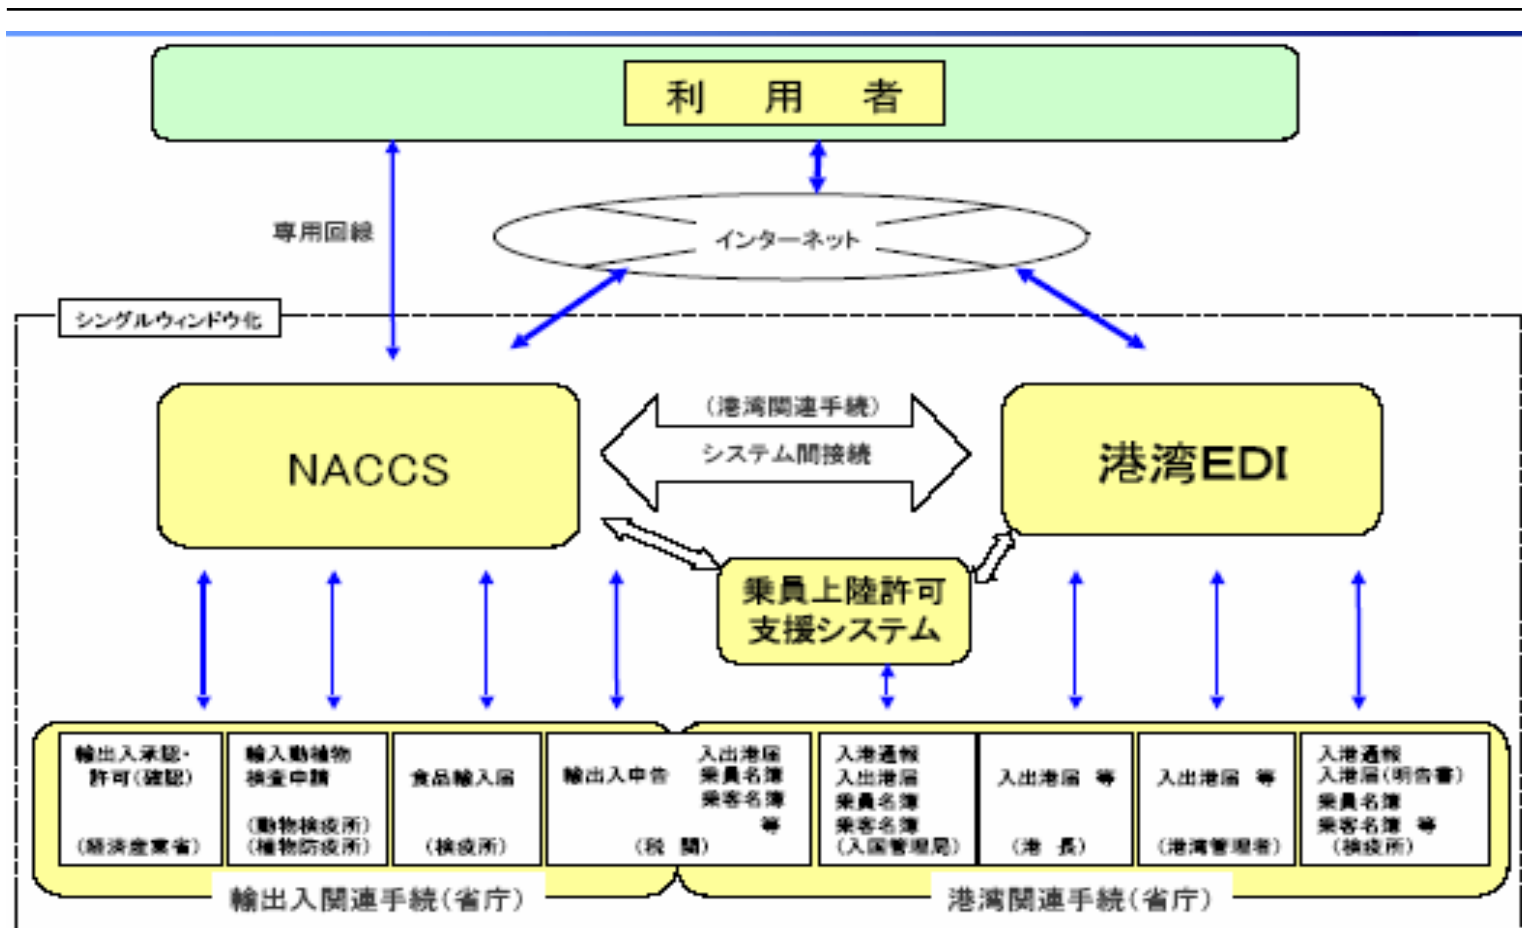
利　用　者

専用回線

インターネット

シングルウィンドウ化

NACCS

（港湾関連手続）
システム間接続

港湾EDI

乗員上陸許可
支援システム

輸出入承認・許可（確認）
（経済産業省）

輸入動植物検査申請
（動物検疫所）
（植物防疫所）

食品輸入届
（検疫所）

輸出入申告　入出港届 乗員名簿 乗客名簿 等
（税　関）

入港通報 入出港届 乗員名簿 乗客名簿
（入国管理局）

入出港届　等
（港　長）

入出港届　等
（港湾管理者）

入港通報 入港届（明告書） 乗員名簿 乗客名簿　等
（検疫所）

輸出入関連手続（省庁）

港湾関連手続（省庁）